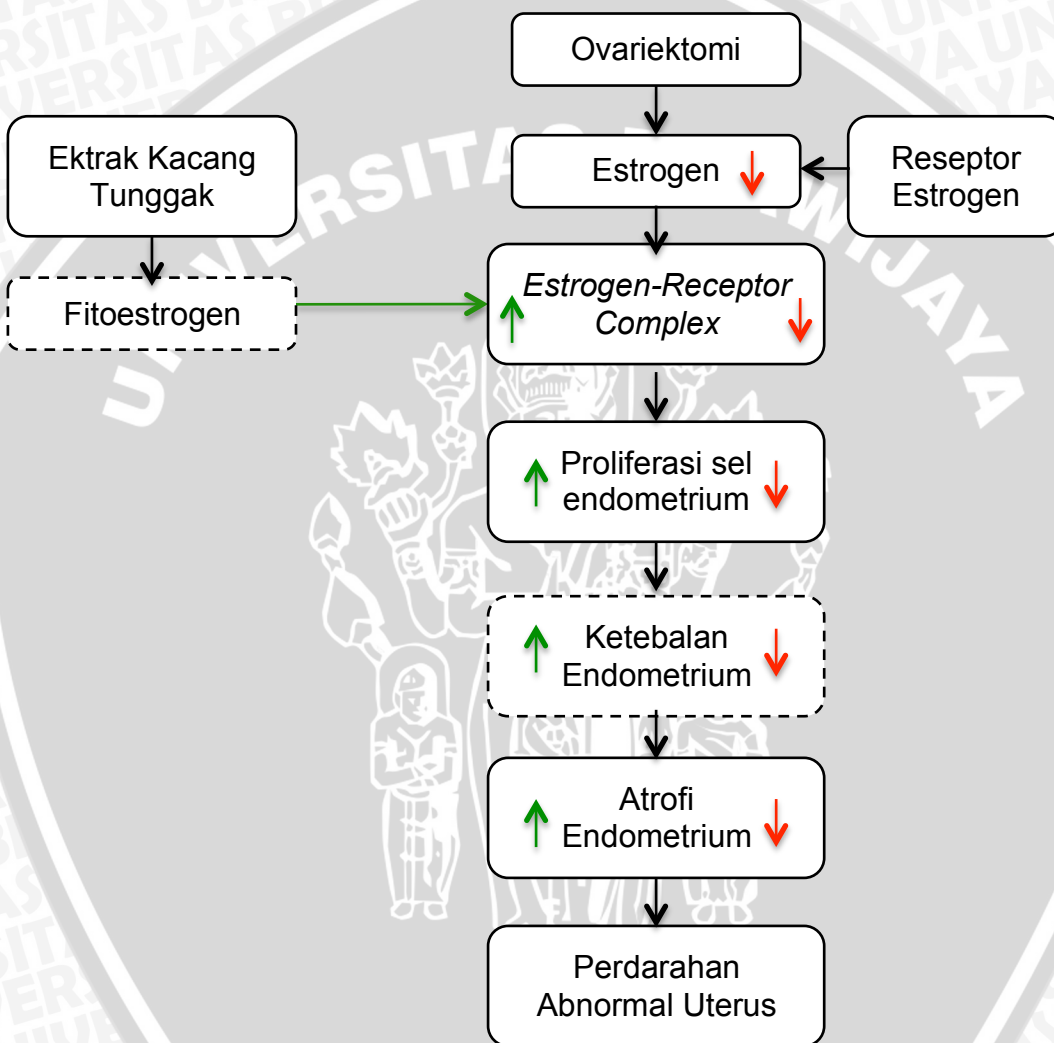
Ovariektomi

Ektrak Kacang Tunggak

Estrogen ↓

Reseptor Estrogen

Fitoestrogen

↑ *Estrogen-Receptor Complex* ↓

↑ Proliferasi sel endometrium ↓

↑ Ketebalan Endometrium ↓

↑ Atrofi Endometrium ↓

Perdarahan Abnormal Uterus

UNIVERSITAS BRAWIJAYA